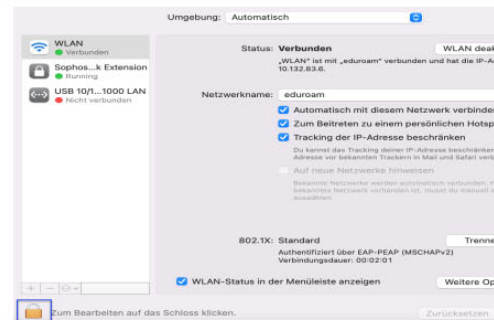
Umgebung: Automatisch

WLAN
Verbunden

Sophos...k Extension
Running

USB 10/1...1000 LAN
Nicht verbunden

Status: Verbunden

WLAN deak

„WLAN" ist mit „eduroam" verbunden und hat die IP-A 10.132.83.6.

Netzwerkname: eduroam

Automatisch mit diesem Netzwerk verbinde

Zum Beitreten zu einem persönlichen Hotsp

Tracking der IP-Adresse beschränken

Du kannst das Tracking deiner IP-Adresse beschränken Adresse vor bekannten Trackern in Mail und Safari verb

Auf neue Netzwerke hinweisen

Bekannte Netzwerke werden automatisch verbunden. F bekannte Netzwerk vorhanden ist, musst du manuell ausählen

802.1X: Standard

Trenne

Authentifiziert über EAP-PEAP (MSCHAPv2)
Verbindungsdauer: 00:02:01

WLAN-Status in der Menüleiste anzeigen

Weitere Op

+ − ⊙ ▾

Zum Bearbeiten auf das Schloss klicken.

Zurücksetzen